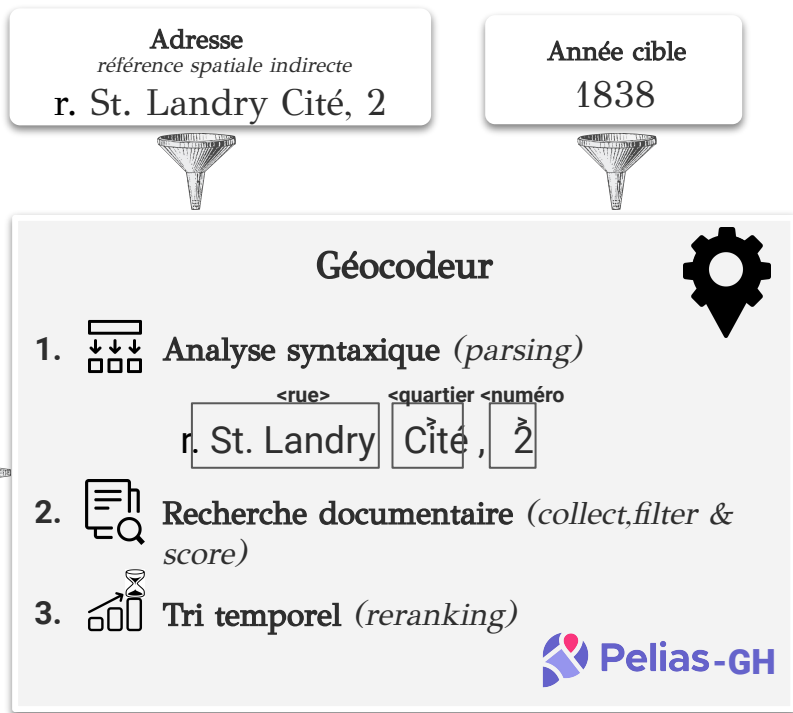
Adresse
référence spatiale indirecte
r. St. Landry Cité, 2

Année cible
1838

Géocodeur

1. Analyse syntaxique (parsing)

<rue> <quartier> <numéro>

r. St. Landry Cité, 2

2. Recherche documentaire (collect,filter & score)

3. Tri temporel (reranking)

Pelias-GH